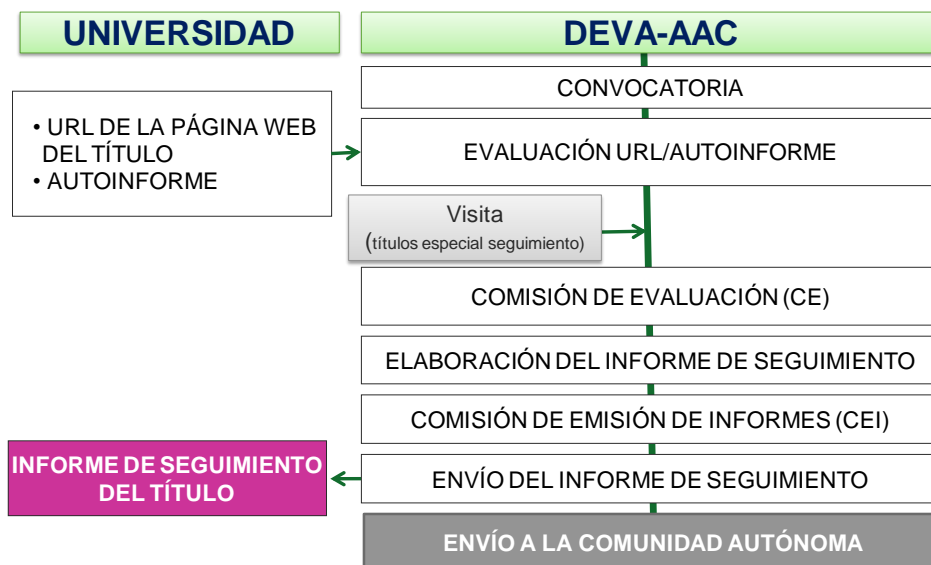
UNIVERSIDAD

DEVA-AAC

CONVOCATORIA

• URL DE LA PÁGINA WEB DEL TÍTULO
• AUTOINFORME

EVALUACIÓN URL/AUTOINFORME

Visita
(títulos especial seguimiento)

COMISIÓN DE EVALUACIÓN (CE)

ELABORACIÓN DEL INFORME DE SEGUIMIENTO

COMISIÓN DE EMISIÓN DE INFORMES (CEI)

INFORME DE SEGUIMIENTO DEL TÍTULO

ENVÍO DEL INFORME DE SEGUIMIENTO

ENVÍO A LA COMUNIDAD AUTÓNOMA